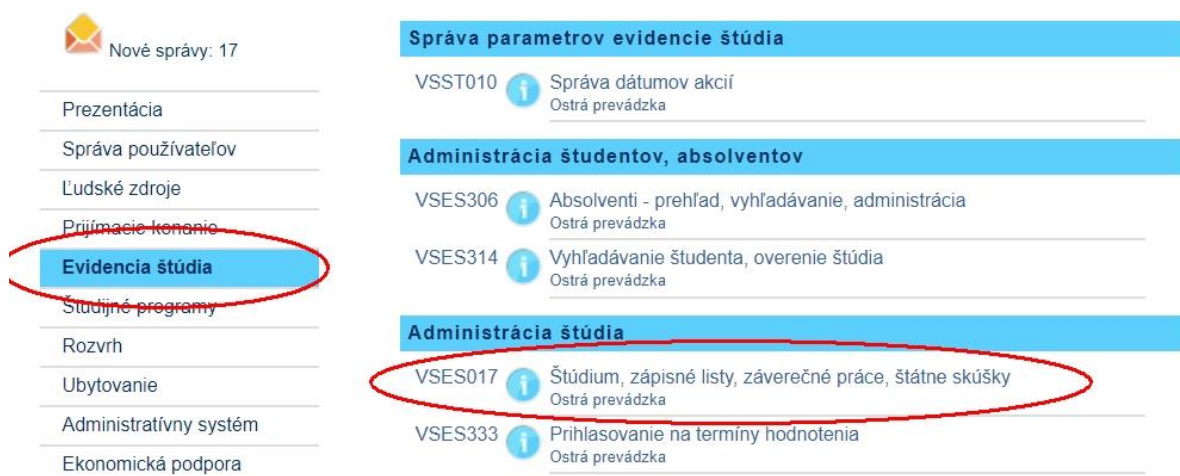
Nové správy: 17

Prezentácia
Správa používateľov
Ľudské zdroje
Prijímacie konanie
Evidencia štúdia
Študijné programy
Rozvrh
Ubytovanie
Administratívny systém
Ekonomická podpora

Správa parametrov evidencie štúdia

VSST010 Správa dátumov akcií
Ostrá prevádzka

Administrácia študentov, absolventov

VSES306 Absolventi - prehľad, vyhľadávanie, administrácia
Ostrá prevádzka

VSES314 Vyhľadávanie študenta, overenie štúdia
Ostrá prevádzka

Administrácia štúdia

VSES017 Štúdium, zápisné listy, záverečné práce, štátne skúšky
Ostrá prevádzka

VSES333 Prihlasovanie na termíny hodnotenia
Ostrá prevádzka